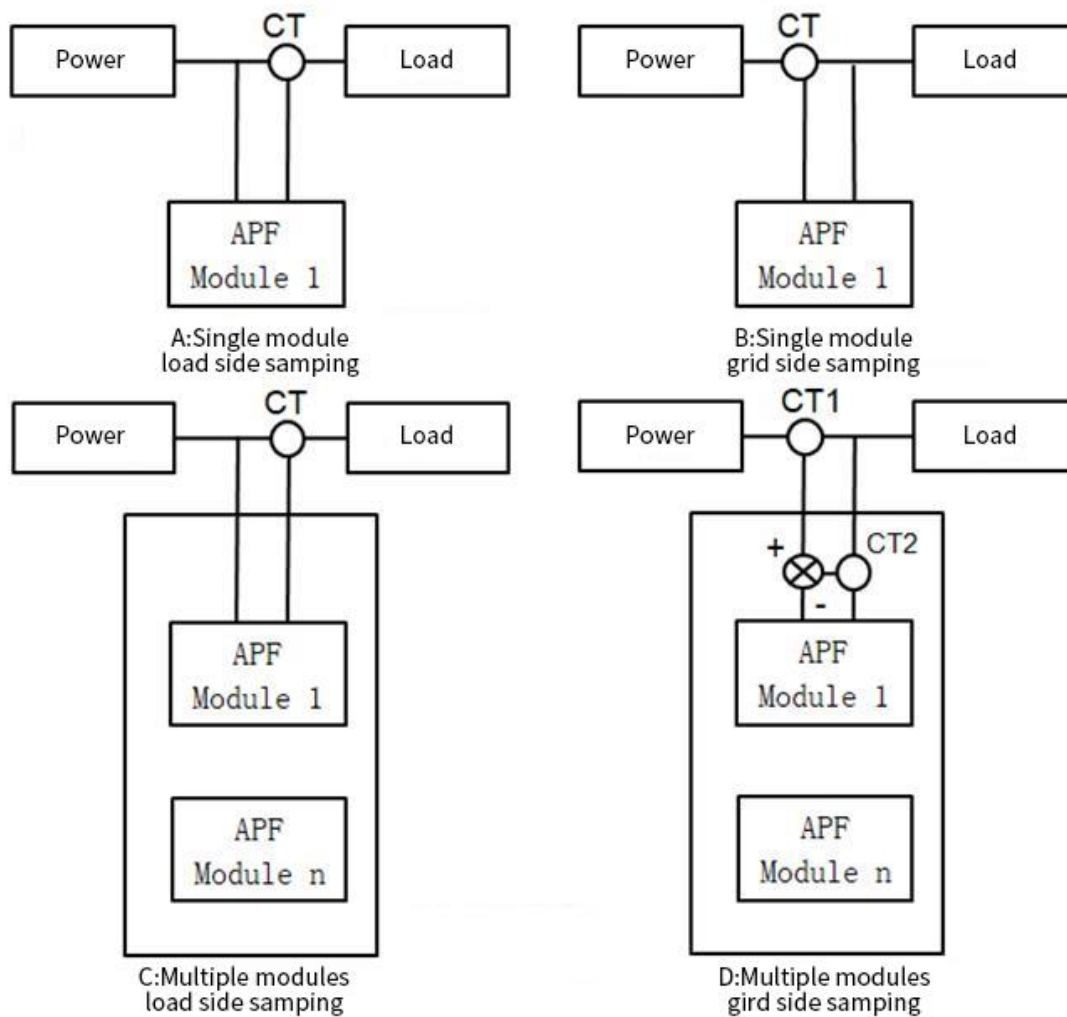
CT

Power

Load

APF
Module 1

A:Single module
load side samping

CT

Power

Load

APF
Module 1

B:Single module
grid side samping

CT

Power

Load

APF
Module 1

APF
Module n

C:Multiple modules
load side samping

CT1

Power

Load

+

CT2

-

APF
Module 1

APF
Module n

D:Multiple modules
gird side samping